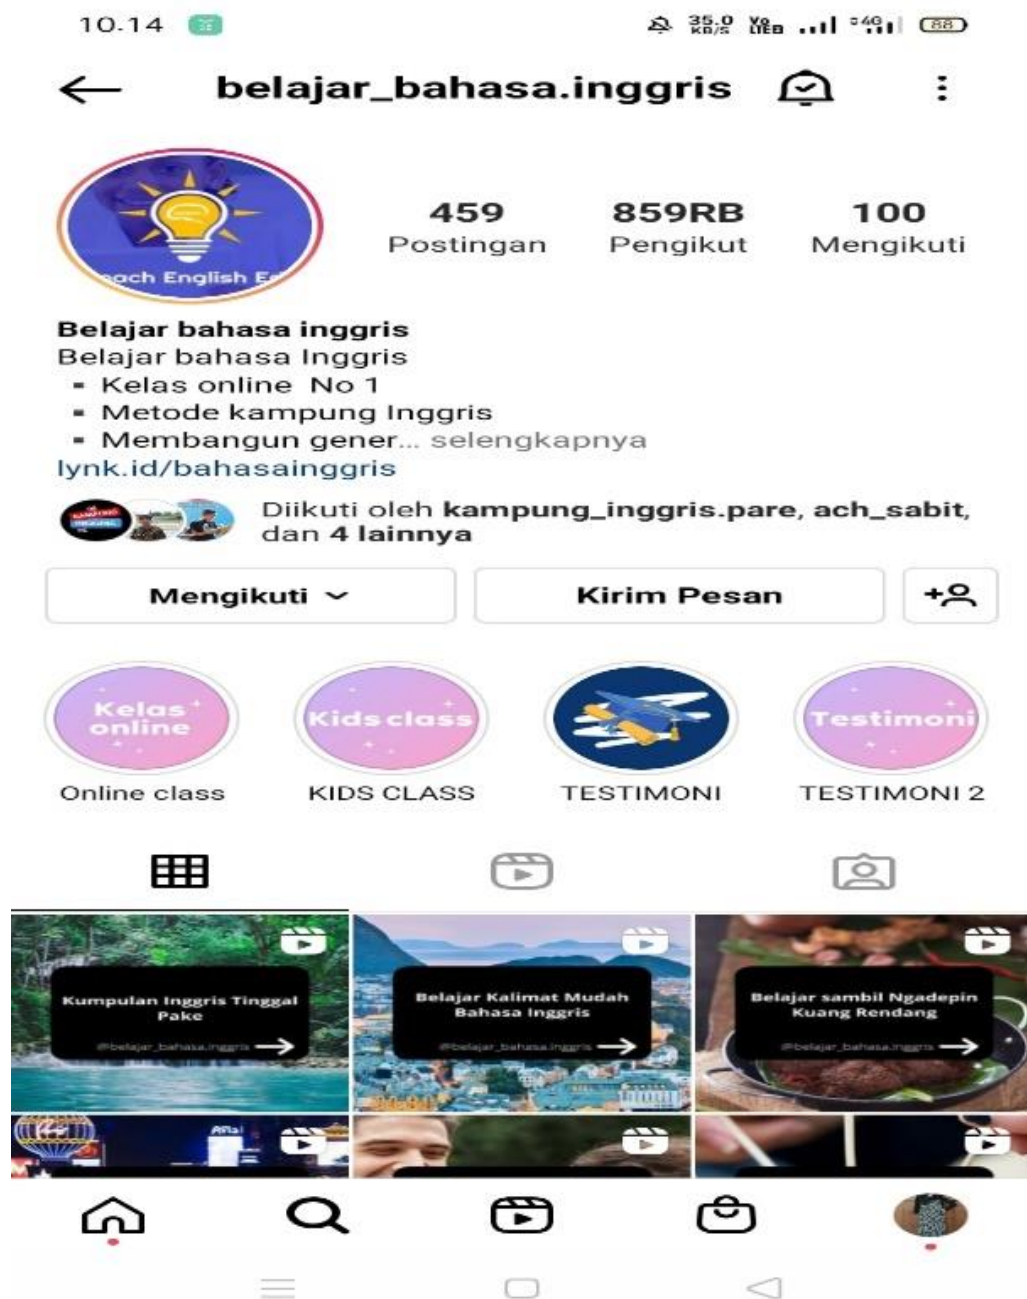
10.14

35,0 KB/S Vo LTE 4G 88

belajar_bahasa.inggris

...each English E...

459
Postingan

859RB
Pengikut

100
Mengikuti

Belajar bahasa inggris
Belajar bahasa Inggris
▪ Kelas online No 1
▪ Metode kampung Inggris
▪ Membangun gener... selengkapnya
lynk.id/bahasainggris

Diikuti oleh kampung_inggris.pare, ach_sabit, dan 4 lainnya

Mengikuti

Kirim Pesan

Kelas online
Online class

Kids class
KIDS CLASS

TESTIMONI

Testimoni
TESTIMONI 2

Kumpulan Inggris Tinggal Pake
@belajar_bahasa.inggris

Belajar Kalimat Mudah Bahasa Inggris
@belajar_bahasa.inggris

Belajar sambil Ngadepin Kuang Rendang
@belajar_bahasa.inggris